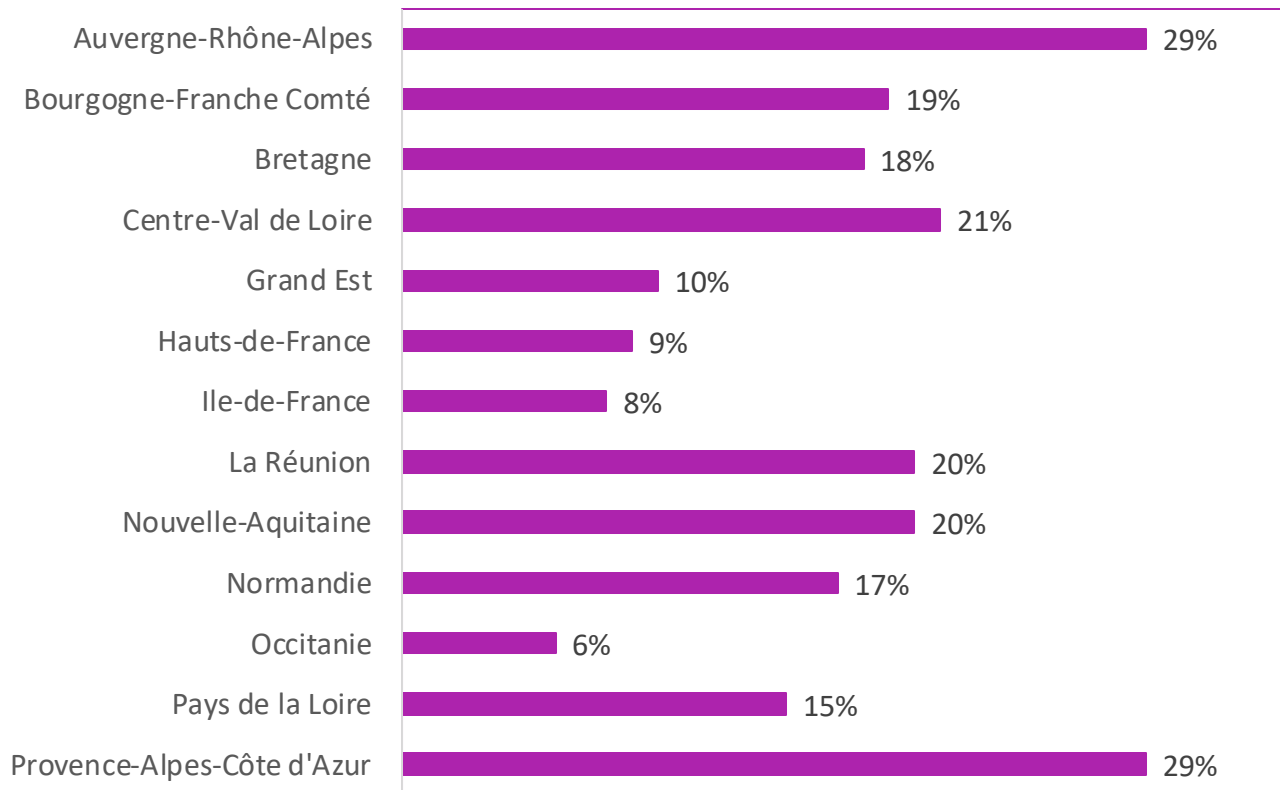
| Région | % |
|---|---|
| Auvergne-Rhône-Alpes | 29% |
| Bourgogne-Franche Comté | 19% |
| Bretagne | 18% |
| Centre-Val de Loire | 21% |
| Grand Est | 10% |
| Hauts-de-France | 9% |
| Ile-de-France | 8% |
| La Réunion | 20% |
| Nouvelle-Aquitaine | 20% |
| Normandie | 17% |
| Occitanie | 6% |
| Pays de la Loire | 15% |
| Provence-Alpes-Côte d'Azur | 29% |